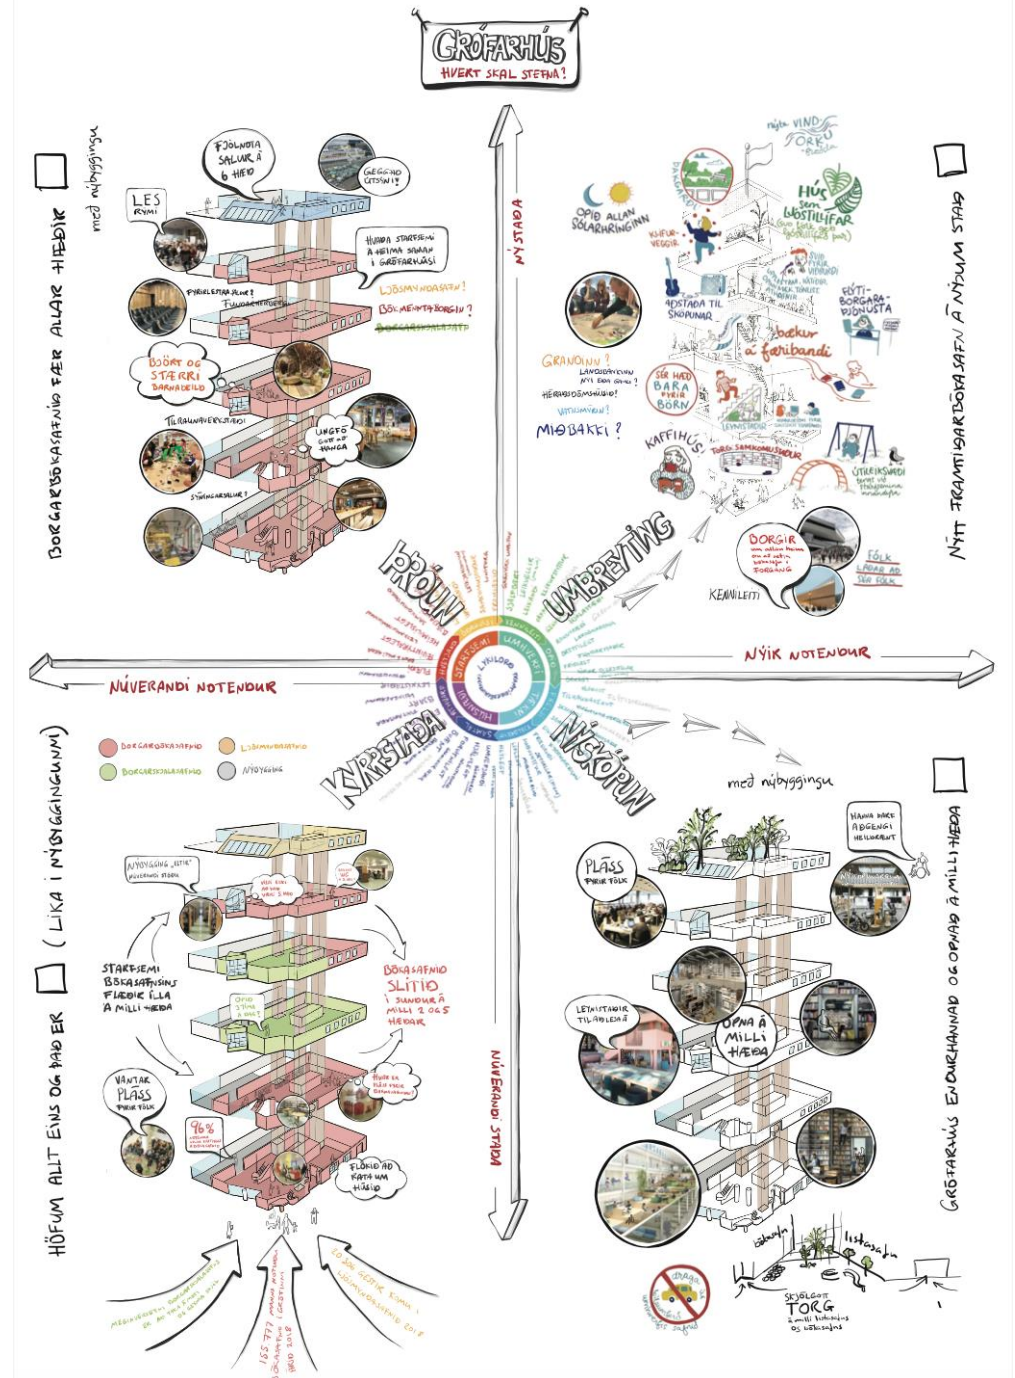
GRÓFARHÚS
HVERT SKAL STEFNA?

NÝSTAÐA

NÚVERANDI NOTENDUR

NÝIR NOTENDUR

NÚVERANDI STAÐA

med nýbyggingu

BORGARBÓKASAFNIÐ FÆR ALLAR HÆÐIR

FJÖLNOTA SALUR Á 6 HÆÐ

GEGGJAÐ ÚTSÝNI!

LES RÝMI

HVAÐA STARFSEMI Á HEIMA SAMAN Í GRÓFARHÚSI

LJÓSMYNDASAFN!
BÓKMENNTABORGIN?
BORGARSKJALASAFN

FYRIRLESTRA-SALUR?
FUNDARHERBERGI

BJÖRT OG STÆRRI BARNADEILD

TILRAUNAVERKSTÆÐI

UNGFÓ GOTT AÐ HANGA

SÝNINGARSALUR?

ÓPIÐ ALLAN SÓLARHRINGINN

DRAUMAR

vind orku

HÚS sem LOFTSLAGS-FAR

KLIFUR-VEGGIR

AÐSTAÐA TIL SKÖPUNAR

FLÝTI-BORGARA-ÞJÓNUSTA

bækur á faribandi

GRANDINN?
LANDSBYGGÐIN
HÉRAÐSDÓMSHÚSIÐ!
VITAHVERFIÐ!
MIÐBAKKI?

SÉR HÆÐ BARA FYRIR BÖRN

KAFFIHÚS

LEYNISTAÐIR

TORG SAMKOMUSKÝLI

ÚTIREKSVÆÐI

BORGIR

KENNILEITI

FÓLK LAÐAR AÐ SÉR FÓLK

NÝTT FRAMTÍÐARBÓKASAFN Á NÝJUM STAÐ

ÞRÓUN

UMBREYTING

KYRRSTAÐA

NÝSKÖPUN

STARFSEMI
UMHVERFI
NOTENDUR
FRAMTÍÐ

BORGARBÓKASAFNIÐ
LJÓSMYNDASAFNIÐ
BORGARSKJALASAFNIÐ
NÝBYGGING

HÖFUM ALLT EINS OG ÞAÐ ER (LÍKA Í NÝBYGGINGUNNI)

NÝBYGGING „LÍTIL"

STARFSEMI BÓKASAFNSINS FLÆÐIR ÉLLA Á MILLI HÆÐA

BÓKASAFNIÐ SLITIÐ Í SUNDUR Á MILLI 2 OG 5 HÆÐAR

VANTAR PLÁSS FYRIR FÓLK

96%

FLÓKIÐ AÐ RATA UM HÚSIÐ

155 777 GESTIR 2018

20.000 GESTIR KOMA Í LJÓSMYNDASAFNIÐ 2018

med nýbyggingu

PLÁSS FYRIR FÓLK

HANNA BETRI AÐGENGI

LEYNISTAÐIR TIL AÐ LESA

OPNA Á MILLI HÆÐA

SKJÓLGOTT TORG

listasafn

GRÓFARHÚS ENDURHANNAÐ OG OPNAÐ Á MILLI HÆÐA